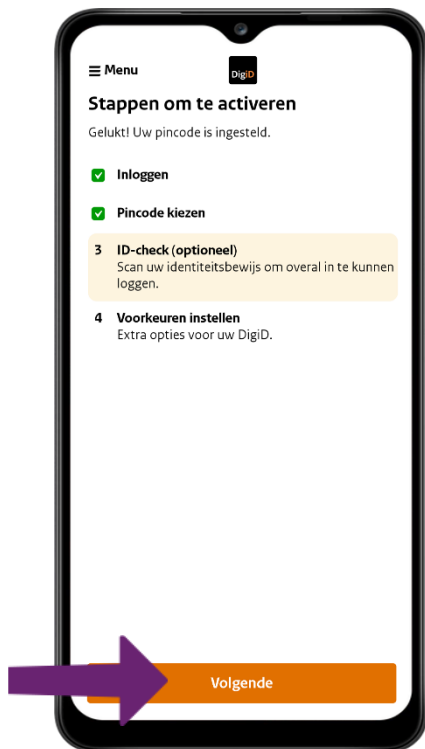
Menu

DigiD

Stappen om te activeren

Gelukt! Uw pincode is ingesteld.

Inloggen

Pincode kiezen

3 ID-check (optioneel)
Scan uw identiteitsbewijs om overal in te kunnen loggen.

4 Voorkeuren instellen
Extra opties voor uw DigiD.

Volgende